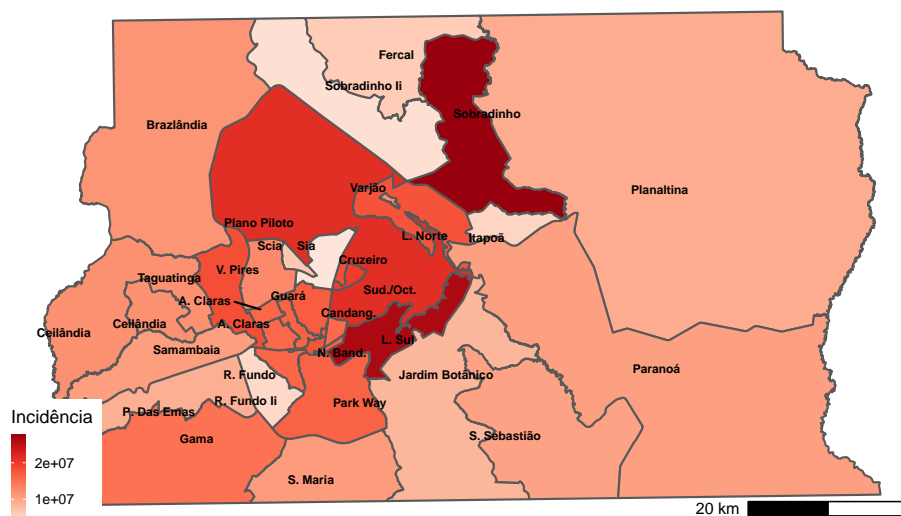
Fercal
Sobradinho Ii
Sobradinho
Brazlândia
Planaltina
Varjão
Plano Piloto
L. Norte
Itapoã
Scia
Sia
V. Pires
Cruzeiro
Taguatinga
Sud./Oct.
A. Claras
Guará
Ceilândia
Ceilândia
A. Claras
Candang.
L. Sul
Samambaia
N. Band.
Paranoá
R. Fundo
Jardim Botânico
P. Das Emas
R. Fundo Ii
Park Way
Incidência
Gama
S. Sebastião
2e+07
1e+07
S. Maria
20 km